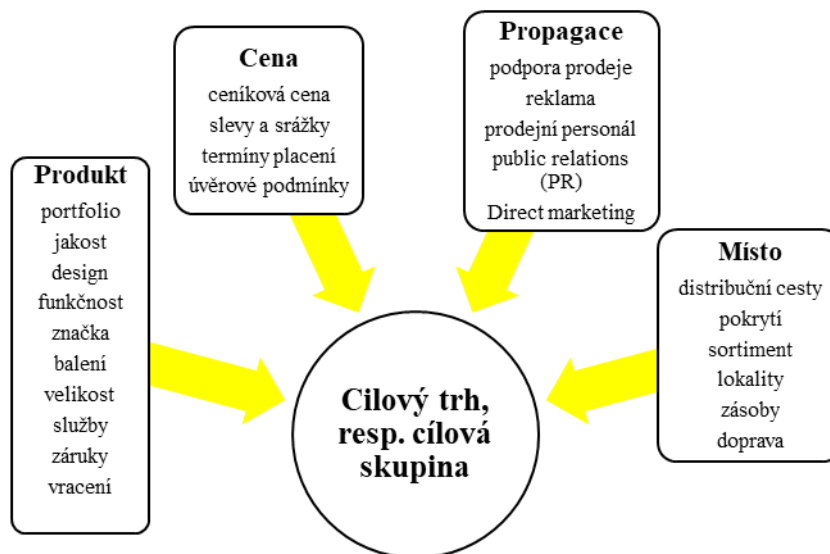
Cena
ceníková cena
slevy a srážky
termíny placení
úvěrové podmínky

Propagace
podpora prodeje
reklama
prodejní personál
public relations (PR)
Direct marketing

Produkt
portfolio
jakost
design
funkčnost
značka
balení
velikost
služby
záruky
vracení

Místo
distribuční cesty
pokrytí
sortiment
lokality
zásoby
doprava

Cilový trh, resp. cílová skupina